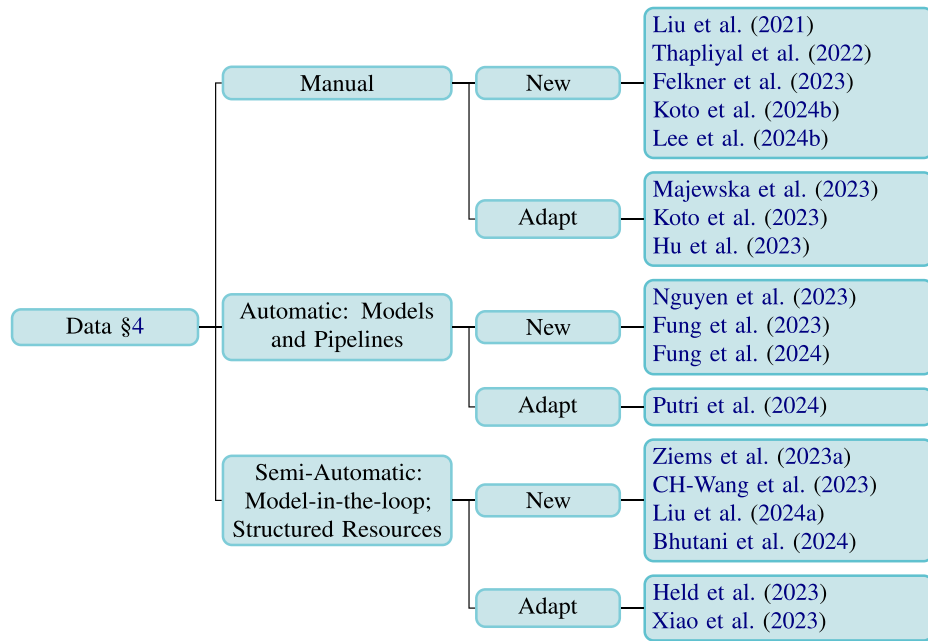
Data §4

Manual

New

Liu et al. (2021)
Thapliyal et al. (2022)
Felkner et al. (2023)
Koto et al. (2024b)
Lee et al. (2024b)

Adapt

Majewska et al. (2023)
Koto et al. (2023)
Hu et al. (2023)

Automatic: Models and Pipelines

New

Nguyen et al. (2023)
Fung et al. (2023)
Fung et al. (2024)

Adapt

Putri et al. (2024)

Semi-Automatic: Model-in-the-loop; Structured Resources

New

Ziems et al. (2023a)
CH-Wang et al. (2023)
Liu et al. (2024a)
Bhutani et al. (2024)

Adapt

Held et al. (2023)
Xiao et al. (2023)